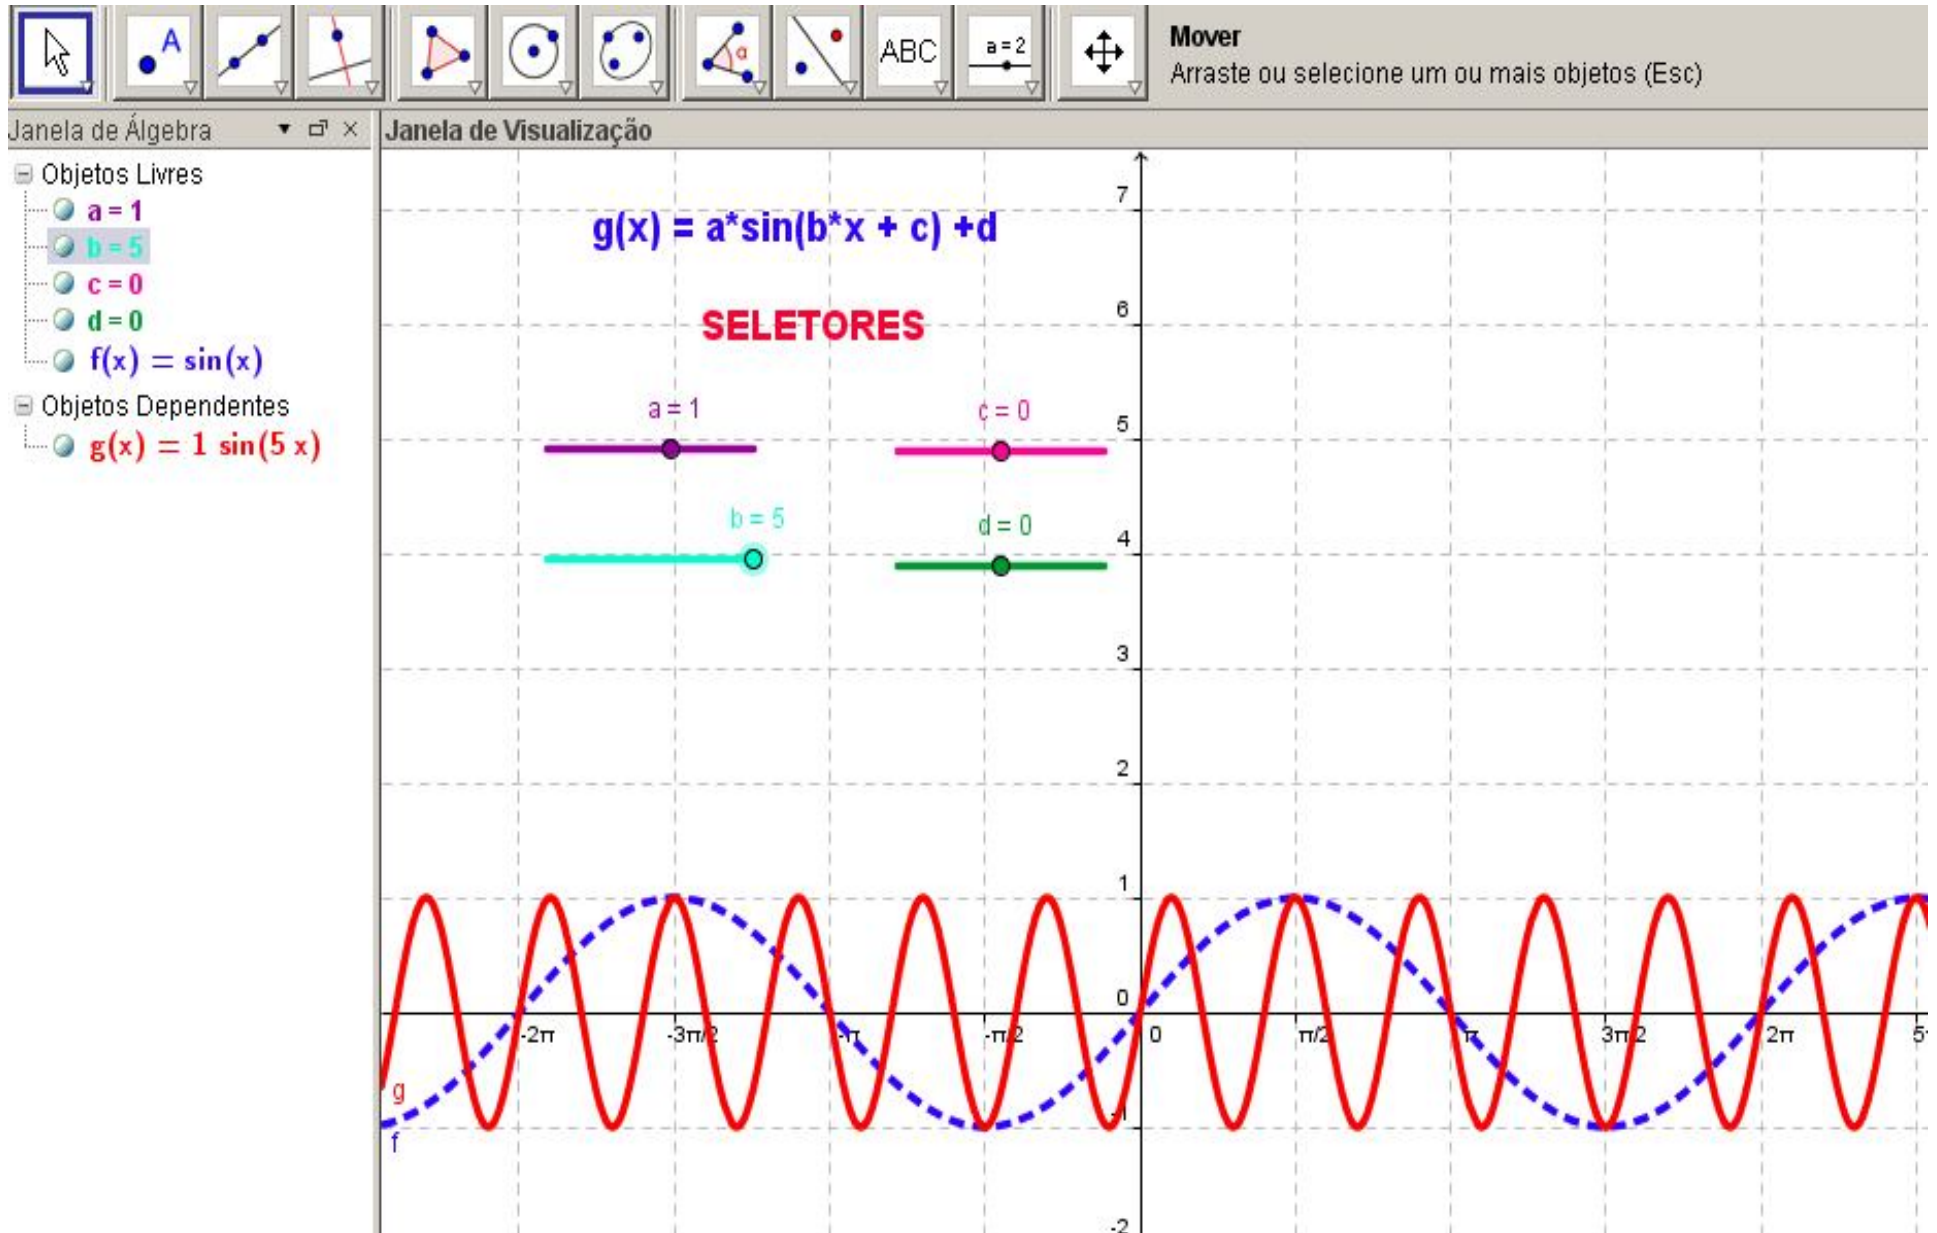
ABC
a = 2
Mover
Arraste ou selecione um ou mais objetos (Esc)

Janela de Álgebra
Objetos Livres
a = 1
b = 5
c = 0
d = 0
$f(x) = \sin(x)$
Objetos Dependentes
$g(x) = 1 \sin(5 x)$

Janela de Visualização
g(x) = a*sin(b*x + c) +d
SELETORES
a = 1
c = 0
b = 5
d = 0
7
6
5
4
3
2
1
0
-1
-2
-2π
-3π/2
-π
-π/2
0
π/2
π
3π/2
2π
5
g
f